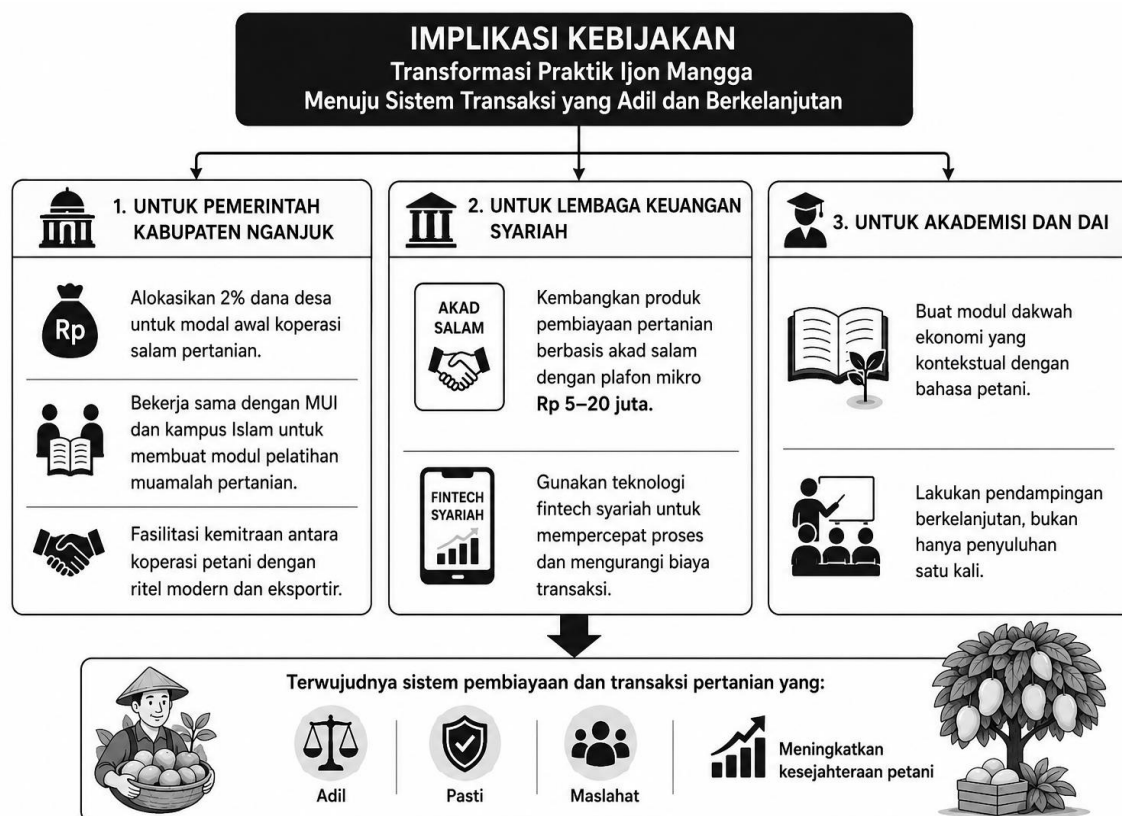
IMPLIKASI KEBIJAKAN
Transformasi Praktik Ijon Mangga
Menuju Sistem Transaksi yang Adil dan Berkelanjutan

1. UNTUK PEMERINTAH KABUPATEN NGANJUK

Rp

Alokasikan 2% dana desa untuk modal awal koperasi salam pertanian.

Bekerja sama dengan MUI dan kampus Islam untuk membuat modul pelatihan muamalah pertanian.

Fasilitasi kemitraan antara koperasi petani dengan ritel modern dan eksportir.

2. UNTUK LEMBAGA KEUANGAN SYARIAH

AKAD SALAM

Kembangkan produk pembiayaan pertanian berbasis akad salam dengan plafon mikro **Rp 5–20 juta.**

FINTECH SYARIAH

Gunakan teknologi fintech syariah untuk mempercepat proses dan mengurangi biaya transaksi.

3. UNTUK AKADEMISI DAN DAI

Buat modul dakwah ekonomi yang kontekstual dengan bahasa petani.

Lakukan pendampingan berkelanjutan, bukan hanya penyuluhan satu kali.

Terwujudnya sistem pembiayaan dan transaksi pertanian yang:

Adil

Pasti

Maslahat

Meningkatkan kesejahteraan petani